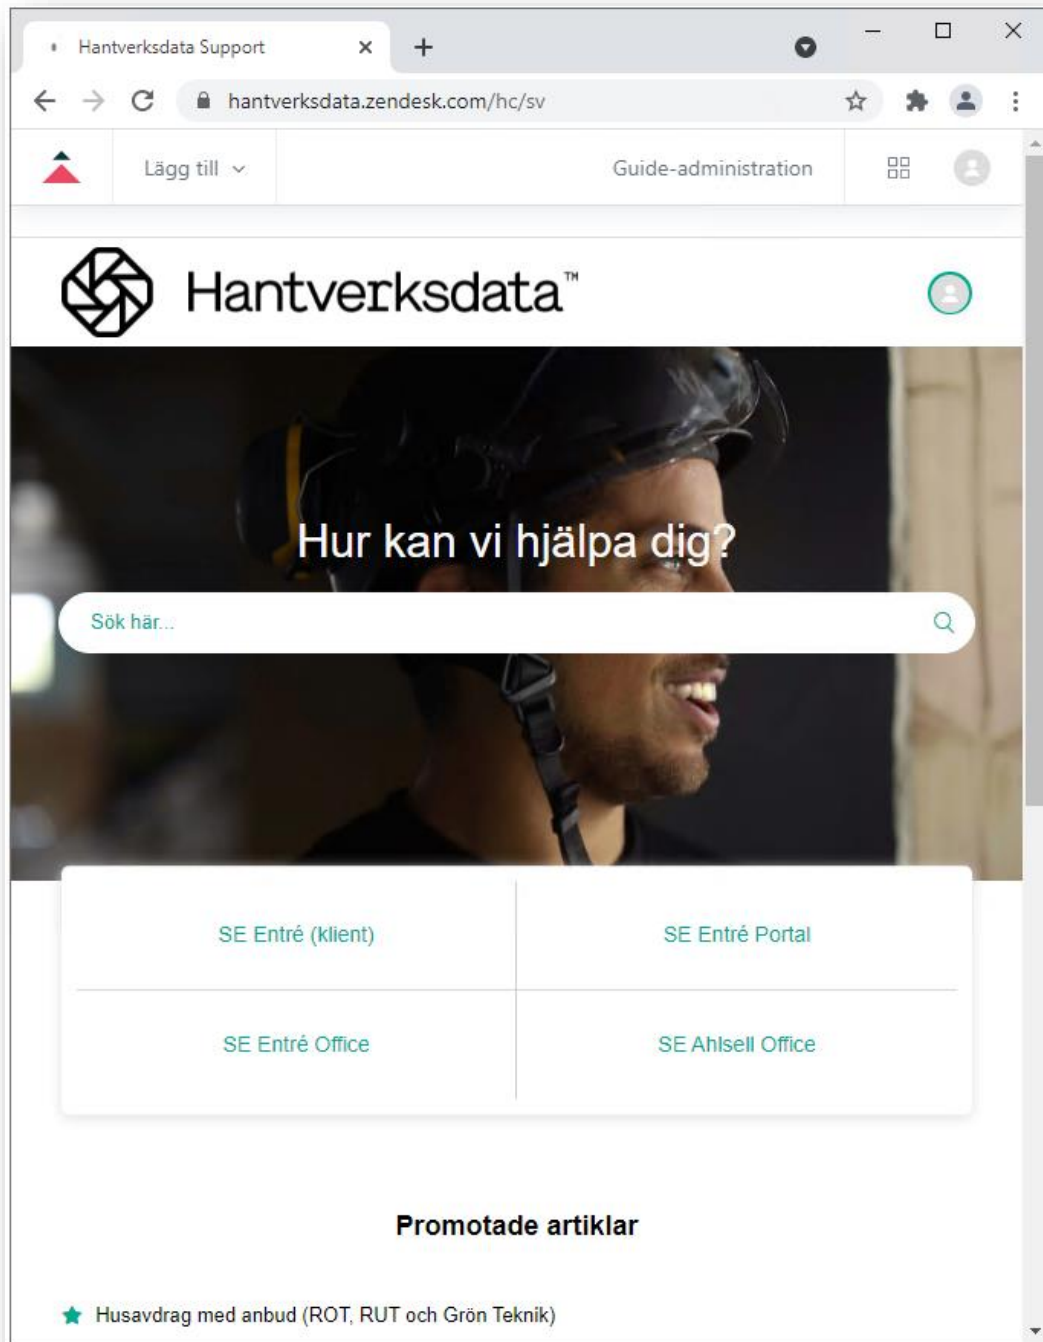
Hantverksdata Support ×

hantverksdata.zendesk.com/hc/sv

Lägg till

Guide-administration

Hantverksdata™

Hur kan vi hjälpa dig?

Sök här...

SE Entré (klient)

SE Entré Portal

SE Entré Office

SE Ahlsell Office

Promotade artiklar

Husavdrag med anbud (ROT, RUT och Grön Teknik)